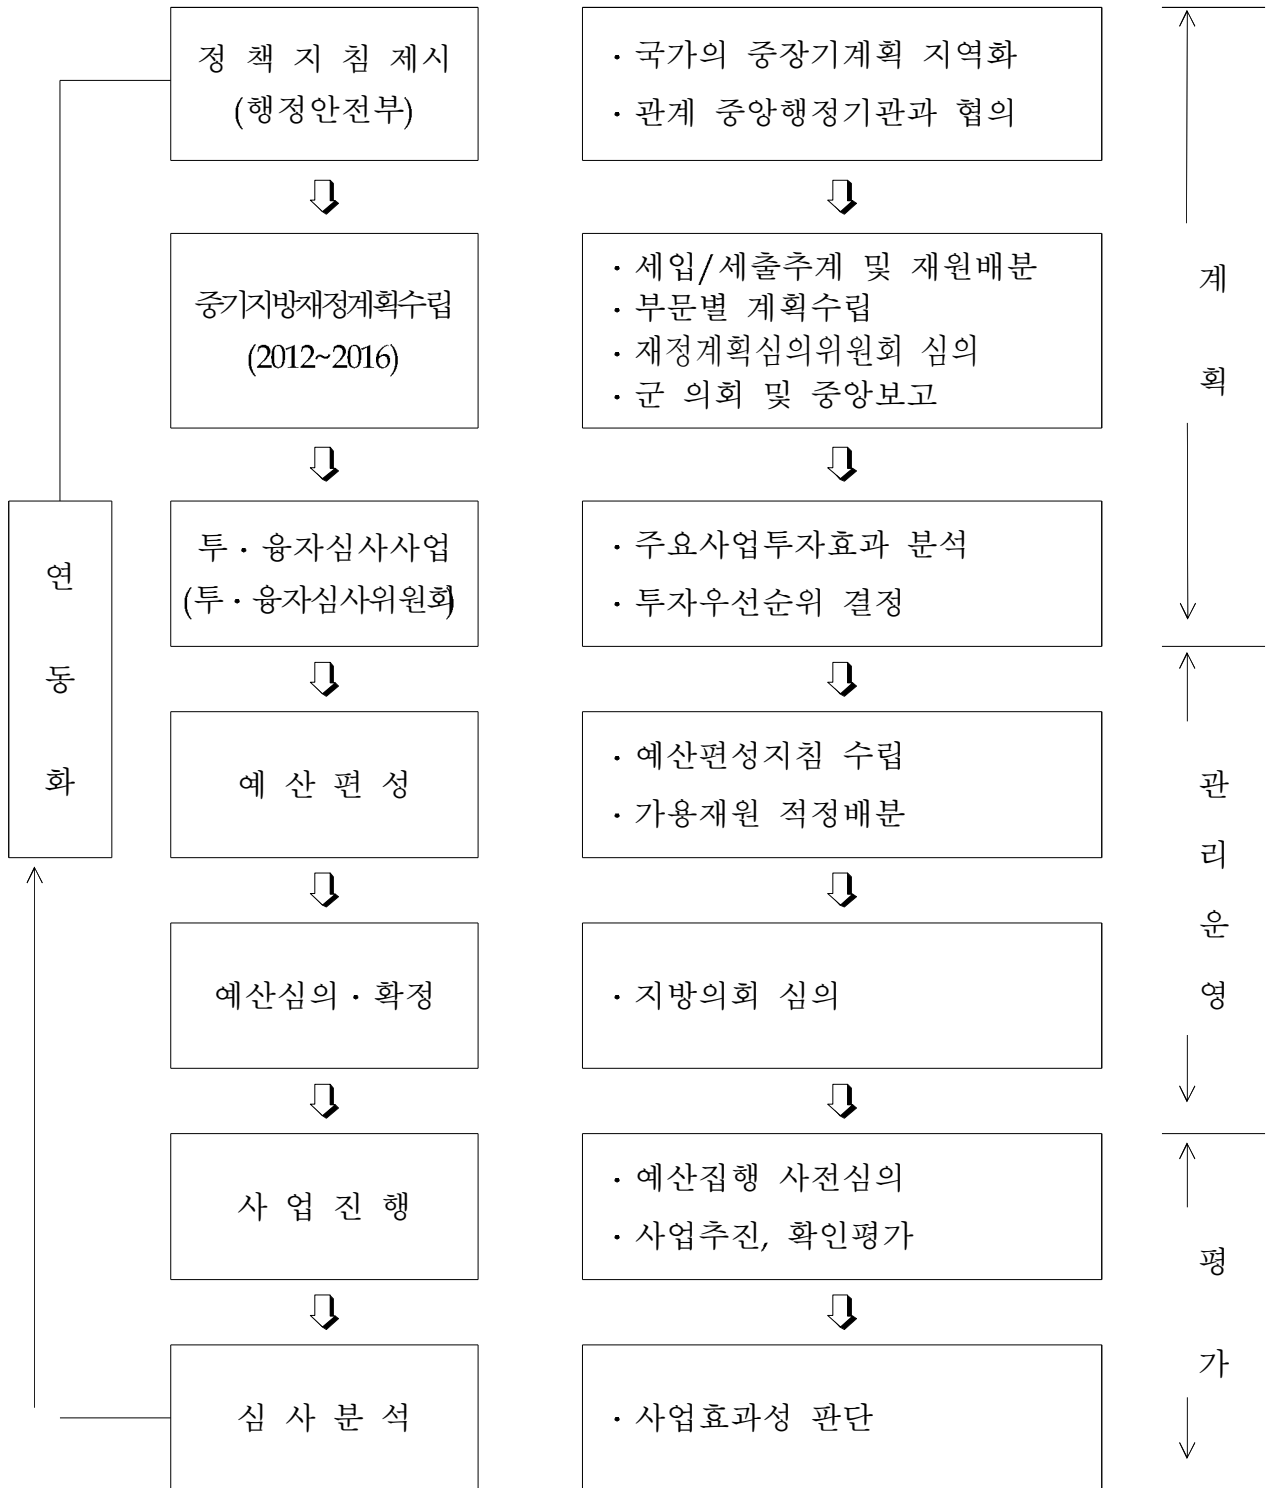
정 책 지 침 제시 (행정안전부)

· 국가의 중장기계획 지역화
· 관계 중앙행정기관과 협의

중기지방재정계획수립 (2012~2016)

· 세입/세출추계 및 재원배분
· 부문별 계획수립
· 재정계획심의위원회 심의
· 군 의회 및 중앙보고

투 · 융자심사사업 (투 · 융자심사위원회)

· 주요사업투자효과 분석
· 투자우선순위 결정

예 산 편 성

· 예산편성지침 수립
· 가용재원 적정배분

예산심의 · 확정

· 지방의회 심의

사 업 진 행

· 예산집행 사전심의
· 사업추진, 확인평가

심 사 분 석

· 사업효과성 판단

연 동 화

계 획

관 리 운 영

평 가